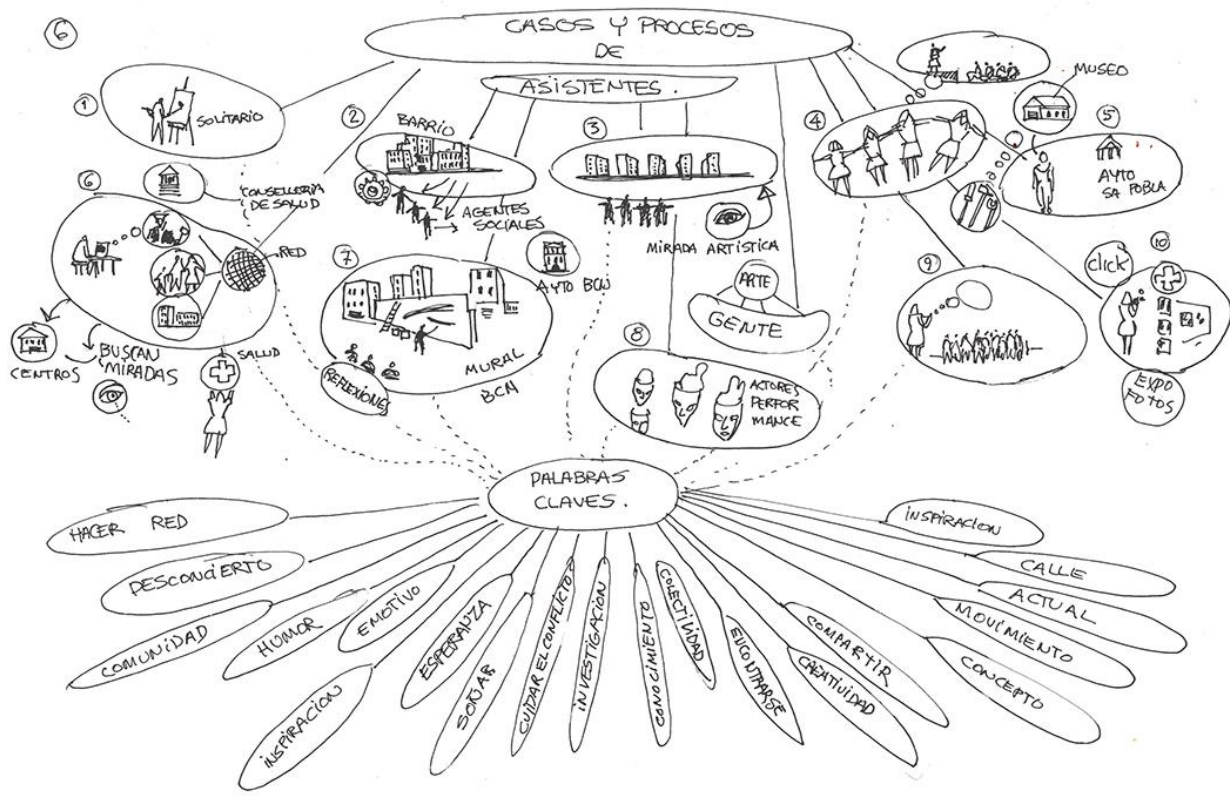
⑥

CASOS Y PROCESOS DE

ASISTENTES.

① SOLITARIO

② BARRIO

AGENTES SOCIALES

③

MIRADA ARTÍSTICA

④

MUSEO

⑤ AYTO SA POBLA

⑥ CONSELLERIA DE SALUD

RED

BUSCAN MIRADAS

CENTROS

SALUD

⑦ AYTO BCN

MURAL BCN

REFLEXIONES

ARTE

GENTE

⑧ ACTORES PERFOR MANCE

⑨

⑩ CLICK

EXPO FOTOS

PALABRAS CLAVES.

HACER RED

DESCONCIERTO

COMUNIDAD

HUMOR

EMOTIVO

INSPIRACION

ESPERANZA

SOÑAR

CUIDAR EL CONFLICTO

INVESTIGACION

CONOCIMIENTO

COLECTIVIDAD

ENCONTRARSE

CREATIVIDAD

COMPARTIR

CONCEPTO

MOVIMIENTO

ACTUAL

CALLE

INSPIRACION